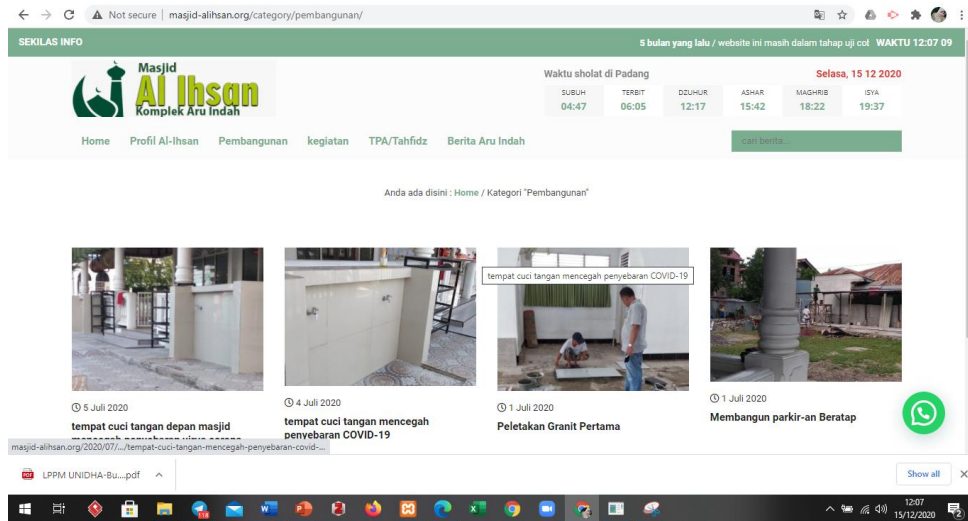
Not secure | masjid-alihsan.org/category/pembangunan/

SEKILAS INFO

5 bulan yang lalu / website ini masih dalam tahap uji col WAKTU 12:07 09

Masjid
Al Ihsan
Komplek Aru Indah

Waktu sholat di Padang

Selasa, 15 12 2020

| SUBUH | TERBIT | DZUHUR | ASHAR | MAGHRIB | ISYA |
|---|---|---|---|---|---|
| 04:47 | 06:05 | 12:17 | 15:42 | 18:22 | 19:37 |

Home Profil Al-Ihsan Pembangunan kegiatan TPA/Tahfidz Berita Aru Indah

cari berita...

Anda ada disini : Home / Kategori "Pembangunan"

5 Juli 2020
tempat cuci tangan depan masjid mencegah penyebaran virus corona

4 Juli 2020
tempat cuci tangan mencegah penyebaran COVID-19

tempat cuci tangan mencegah penyebaran COVID-19

1 Juli 2020
Peletakan Granit Pertama

1 Juli 2020
Membangun parkir-an Beratap

masjid-alihsan.org/2020/07/.../tempat-cuci-tangan-mencegah-penyebaran-covid-...

LPPM UNIDHA-Bu....pdf

Show all

12:07
15/12/2020